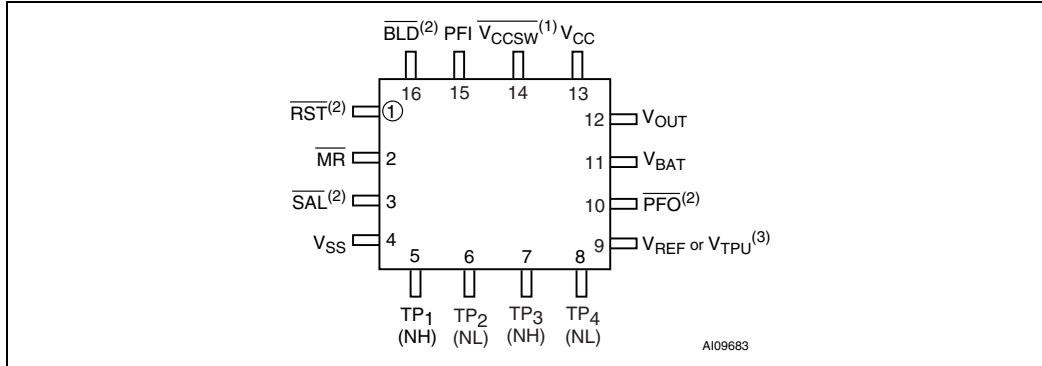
$\overline{BLD}^{(2)}$ PFI $\overline{V_{CCSW}}^{(1)}$ $V_{CC}$

16 15 14 13

$\overline{RST}^{(2)}$ 1

$\overline{MR}$ 2

$\overline{SAL}^{(2)}$ 3

$V_{SS}$ 4

12 $V_{OUT}$

11 $V_{BAT}$

10 $\overline{PFO}^{(2)}$

9 $V_{REF}$ or $V_{TPU}^{(3)}$

5 6 7 8

$TP_1$ (NH) $TP_2$ (NL) $TP_3$ (NH) $TP_4$ (NL)

AI09683